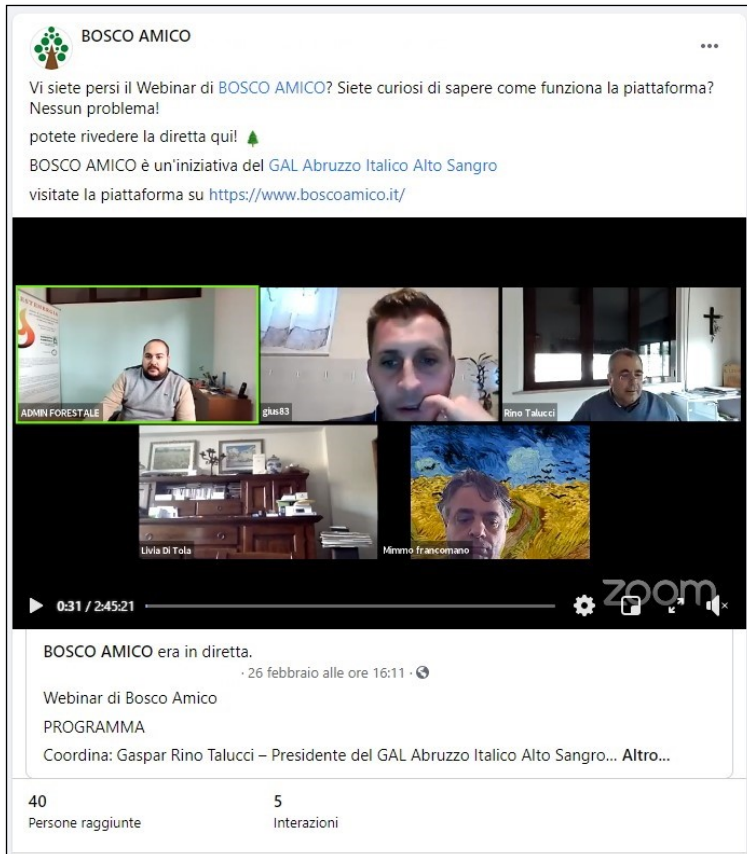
BOSCO AMICO

...

Vi siete persi il Webinar di BOSCO AMICO? Siete curiosi di sapere come funziona la piattaforma? Nessun problema!

potete rivedere la diretta qui! 🌲

BOSCO AMICO è un'iniziativa del GAL Abruzzo Italico Alto Sangro

visitate la piattaforma su https://www.boscoamico.it/

ADMIN FORESTALE

gius83

Rino Talucci

Livia Di Tola

Mimmo francomano

zoom

0:31 / 2:45:21

BOSCO AMICO era in diretta.

· 26 febbraio alle ore 16:11 ·

Webinar di Bosco Amico

PROGRAMMA

Coordina: Gaspar Rino Talucci – Presidente del GAL Abruzzo Italico Alto Sangro... Altro...

40
Persone raggiunte

5
Interazioni